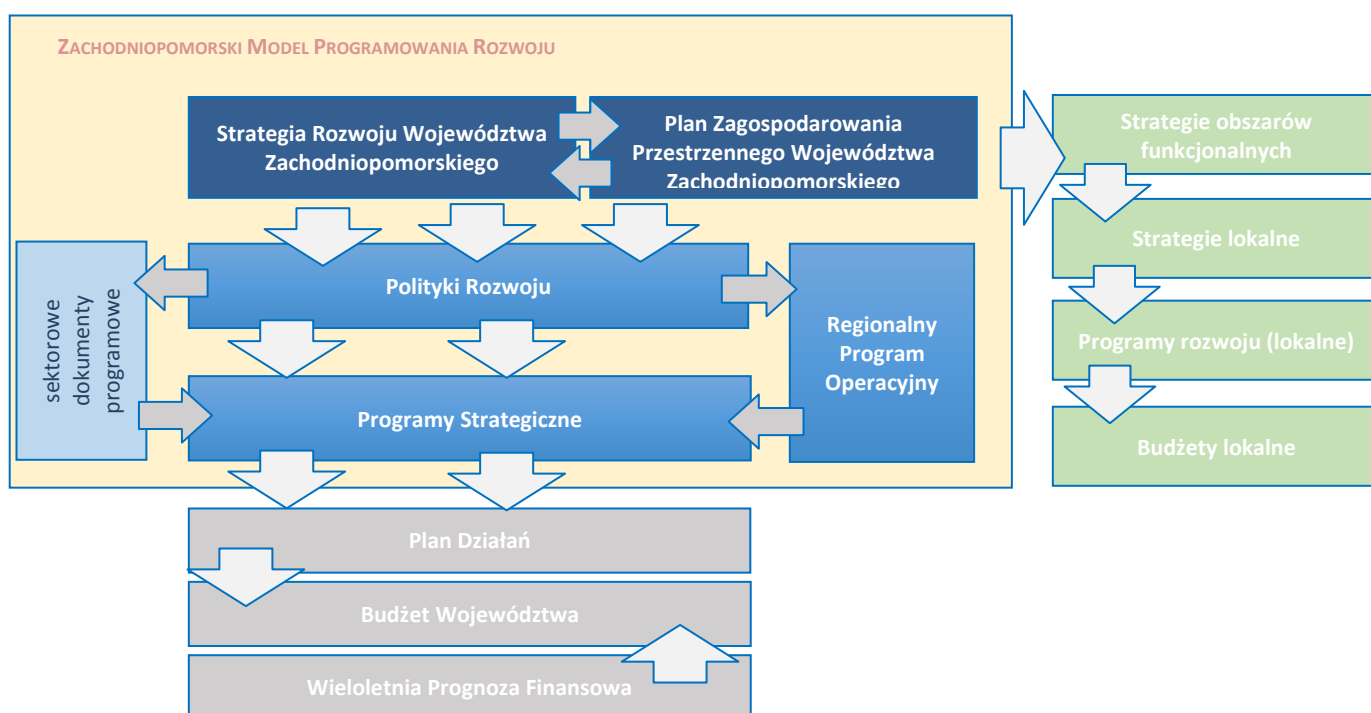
ZACHODNIOPOMORSKI MODEL PROGRAMOWANIA ROZWOJU

Strategia Rozwoju Województwa Zachodniopomorskiego

Plan Zagospodarowania Przestrzennego Województwa Zachodniopomorskiego

Strategie obszarów funkcjonalnych

Strategie lokalne

Programy rozwoju (lokalne)

Budżety lokalne

sektorowe dokumenty programowe

Polityki Rozwoju

Regionalny Program Operacyjny

Programy Strategiczne

Plan Działań

Budżet Województwa

Wieloletnia Prognoza Finansowa